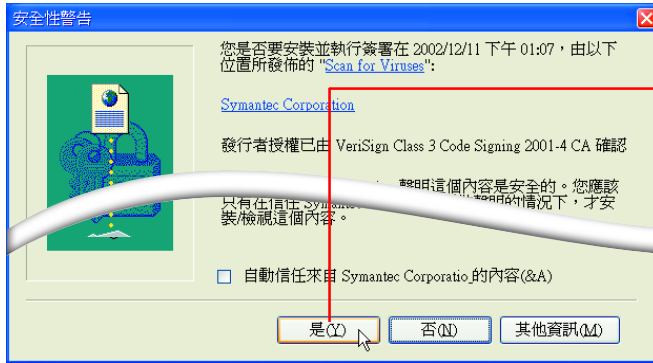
安全性警告

您是否要安裝並執行簽署在 2002/12/11 下午 01:07，由以下位置所發佈的 "Scan for Viruses":

Symantec Corporation

發行者授權已由 VeriSign Class 3 Code Signing 2001-4 CA 確認

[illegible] 聲明這個內容是安全的。您應該只有在信任 Symante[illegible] 聲明的情況下，才安裝/檢視這個內容。

自動信任來自 Symantec Corporatio 的內容(&A)

是(Y) 否(N) 其他資訊(M)